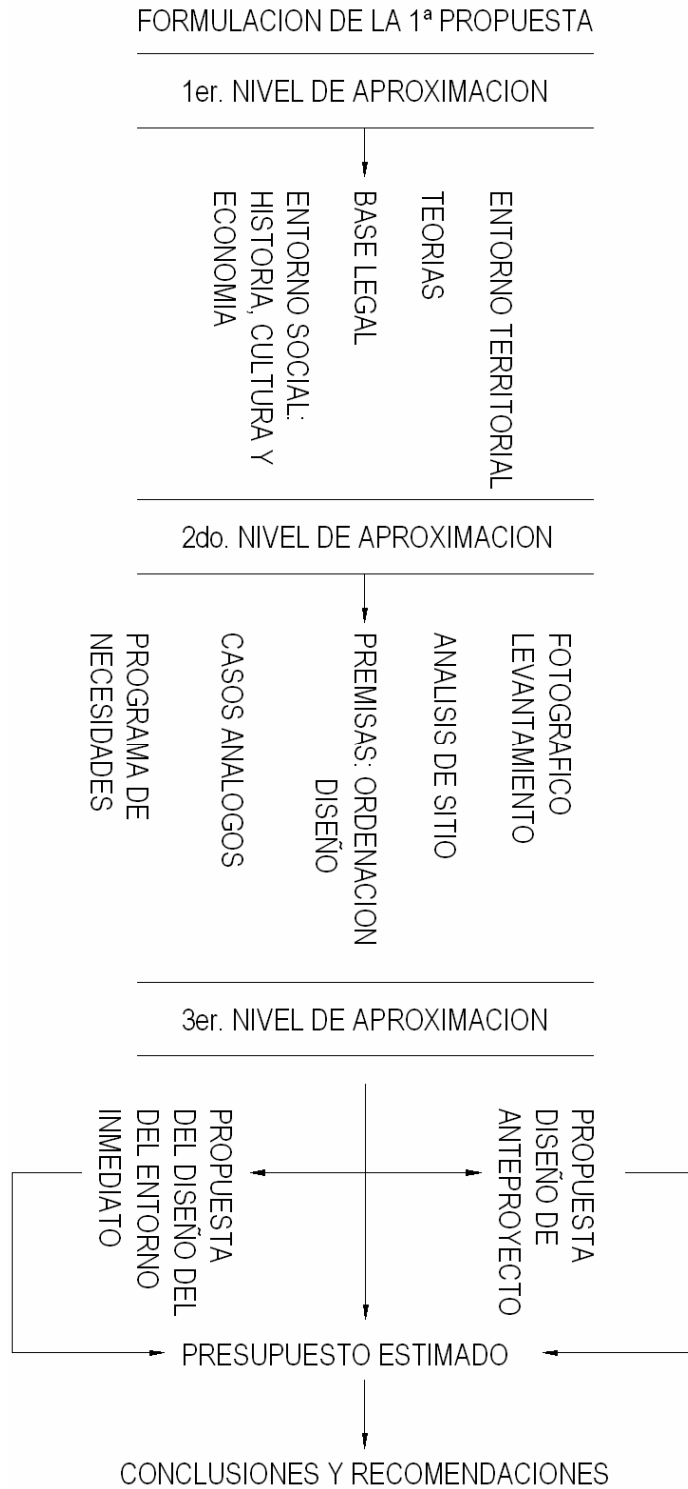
FORMULACION DE LA 1ª PROPUESTA

1er. NIVEL DE APROXIMACION

ENTORNO TERRITORIAL

TEORIAS

BASE LEGAL

ENTORNO SOCIAL: HISTORIA, CULTURA Y ECONOMIA

2do. NIVEL DE APROXIMACION

LEVANTAMIENTO FOTOGRAFICO

ANALISIS DE SITIO

PREMISAS: ORDENACION DISEÑO

CASOS ANALOGOS

PROGRAMA DE NECESIDADES

3er. NIVEL DE APROXIMACION

PROPUESTA DISEÑO DE ANTEPROYECTO

PROPUESTA DEL DISEÑO DEL DEL ENTORNO INMEDIATO

PRESUPUESTO ESTIMADO

CONCLUSIONES Y RECOMENDACIONES